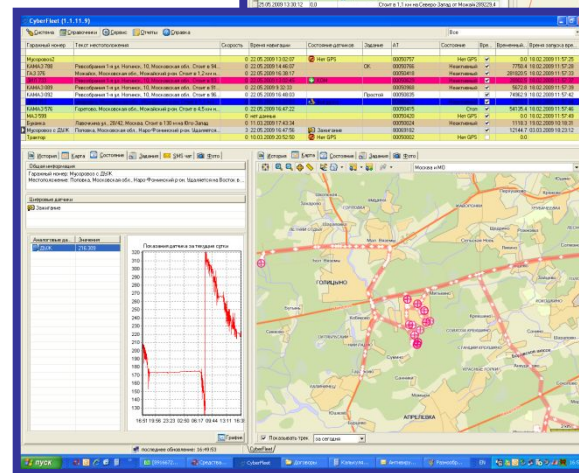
CyberFleet (1.1.11.9)

Система Справочники Сервис Отчеты Справка

Все

| Гаражный номер | Текст местоположения | Скорость | Время навигации | Состояние датчиков | Задание | АТ | Состояние | Вре | Временный | Время запуска в ре |
|---|---|---|---|---|---|---|---|---|---|---|
| Мусоровоз2 | | 0 | 22.05.2009 13:52:07 | Нет GPS | | 00050757 | Нет GPS | | 10.02.2009 | 11:57:25 |
| КАМАЗ 7166 | Ревсобрание 1-я ул. Нечаево, 10, Московская обл., Стоит в 84,... | 0 | 22.05.2009 14:46:07 | | ОК | 00050766 | Неактивный | | 7758.4 | 16.02.2009 11:57:28 |
| ГАЗ 376 | Можайск, Московская обл., Можайский р-н. Стоит в 1,2 км к... | 0 | 22.05.2009 16:38:17 | | | 00050790 | Неактивный | | 281829.5 | 16.02.2009 11:57:39 |
| КАМАЗ 3689 | Ревсобрание 1-я ул. Нечаево, 10, Московская обл., Стоит в 84... | 0 | 22.05.2009 8:33:33 | | | 00050968 | Неактивный | | 5673.8 | 16.02.2009 11:57:41 |
| КАМАЗ 3092 | Ревсобрание 1-я ул. Нечаево, 10, Московская обл., Стоит в 96... | 0 | 22.05.2009 16:48:03 | | Простой | 00050935 | Неактивный | | 74062.9 | 16.02.2009 11:57:39 |
| КАМАЗ 3176 | Горетово, Московская обл., Можайский р-н. Стоит в 8,5 км н... | 0 | 22.05.2009 16:47:22 | | | 00050815 | Стоп | | 58135.4 | 16.02.2009 11:57:40 |
| МАЗ 599 | | 0 | нет данных | | | 00050820 | Нет GPS | | 0.0 | 16.02.2009 11:57:49 |
| Буханка | Лавочкина ул., 28/42, Москва. Стоит в 130 м к Юго-Запад | 0 | 11.03.2009 17:43:34 | | | 00050824 | Неактивный | | 1116.3 | 11.03.2009 16:26:31 |
| Мусоровоз с ДЫК | Поповка, Московская обл., Наро-Фоминский р-н. Удаляется... | 3 | 22.05.2009 16:47:56 | Зажигание | | 00050162 | | | 12144.7 | 03.03.2009 13:23:12 |
| Трактор | | 0 | 10.03.2009 20:52:50 | Нет GPS | | 00050982 | Нет GPS | | 0.0 | 16.02.2009 11:57:34 |

История Карта Состояние Задания SMS чат Фото

Общая информация
Гаражный номер: Мусоровоз с ДЫК
Местоположение: Поповка, Московская обл., Наро-Фоминский р-н. Удаляется к Восток в...

Цифровые датчики
Зажигание

| Аналоговые да... | Значение |
|---|---|
| ДЫК | 216.300 |

Показания датчика за текущие сутки

320 310 300 290 280 270 260 250 240 230 220 210 200 190 180 170 160 150 140 130

16:51 19:56 23:23 02:50 06:17 09:44 13:11 16:39

Графики

История Карта Состояние Задания SMS чат Фото

Москва и МО

ГОЛИЦЫНО

АПРЕЛЕВКА

Показывать трек за сегодня

последнее обновление: 16:49:53

пуск

CyberFleet